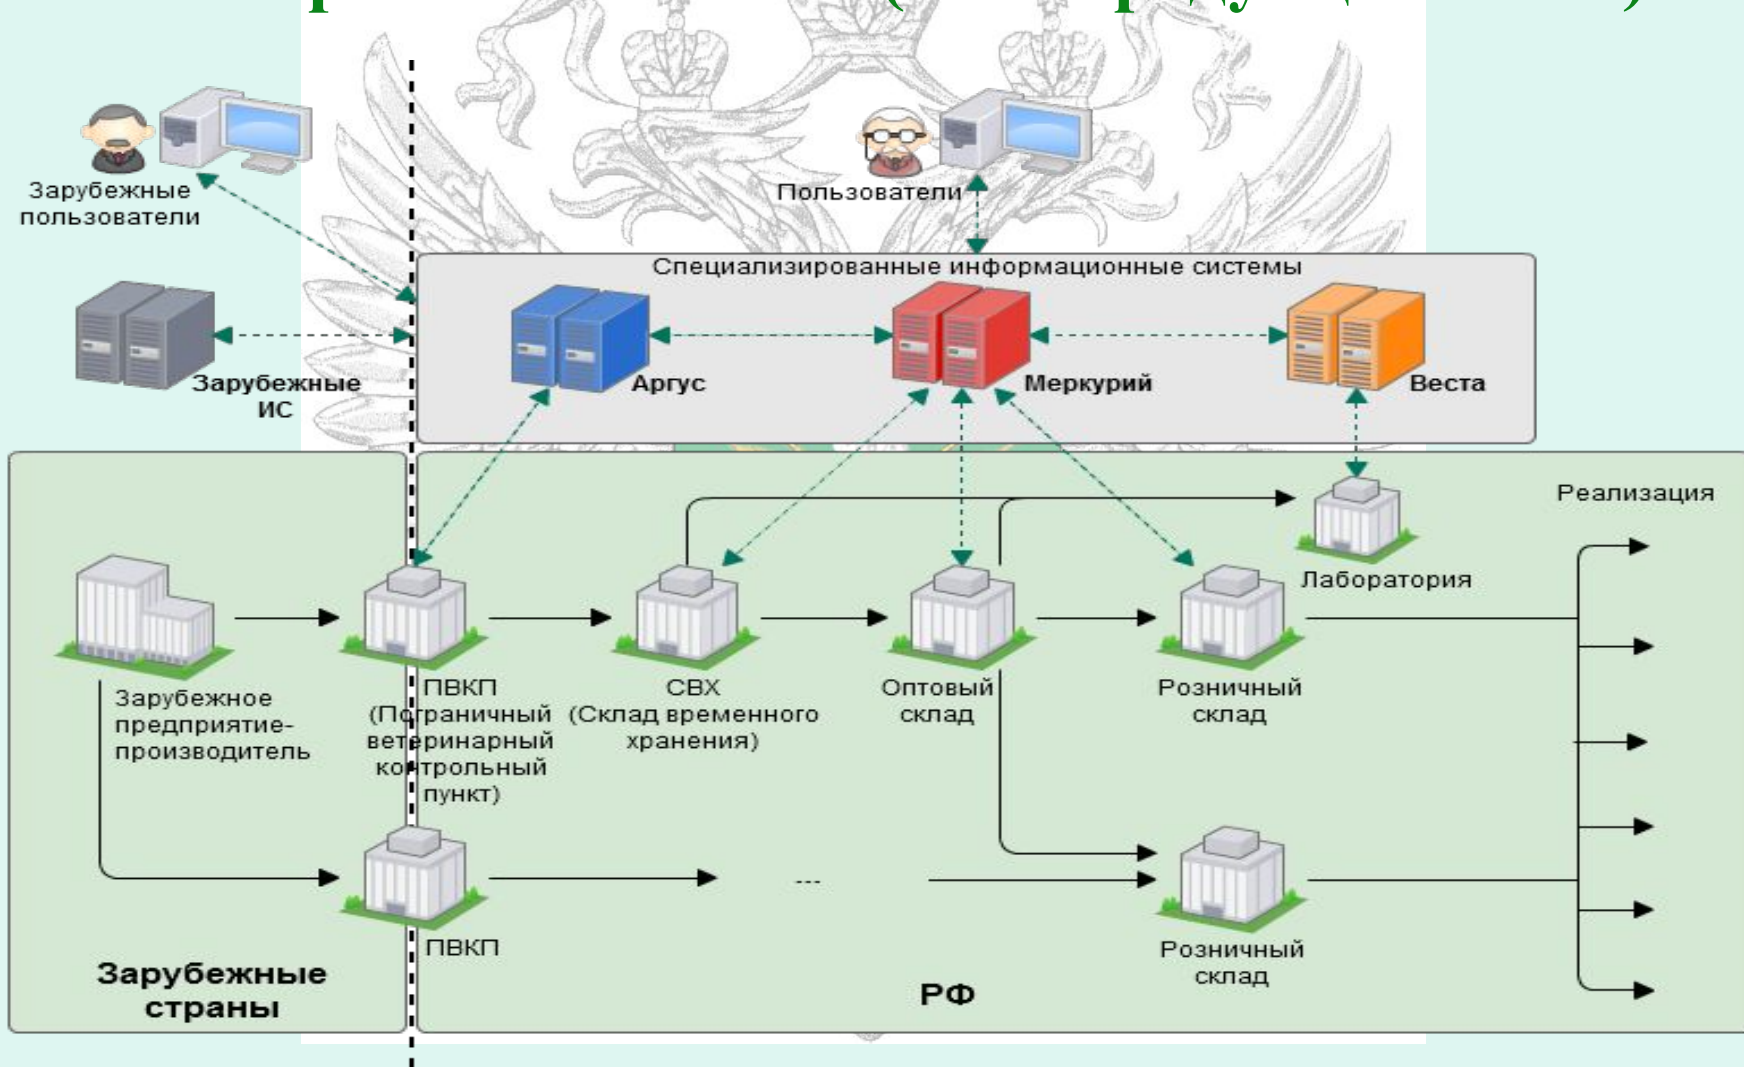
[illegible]

Зарубежные пользователи

Пользователи

Специализированные информационные системы

Зарубежные ИС

Аргус

Меркурий

Веста

Реализация

Лаборатория

Зарубежное предприятие-производитель

ПВКП (Пограничный ветеринарный контрольный пункт)

СВХ (Склад временного хранения)

Оптовый склад

Розничный склад

...

ПВКП

Розничный склад

Зарубежные страны

РФ